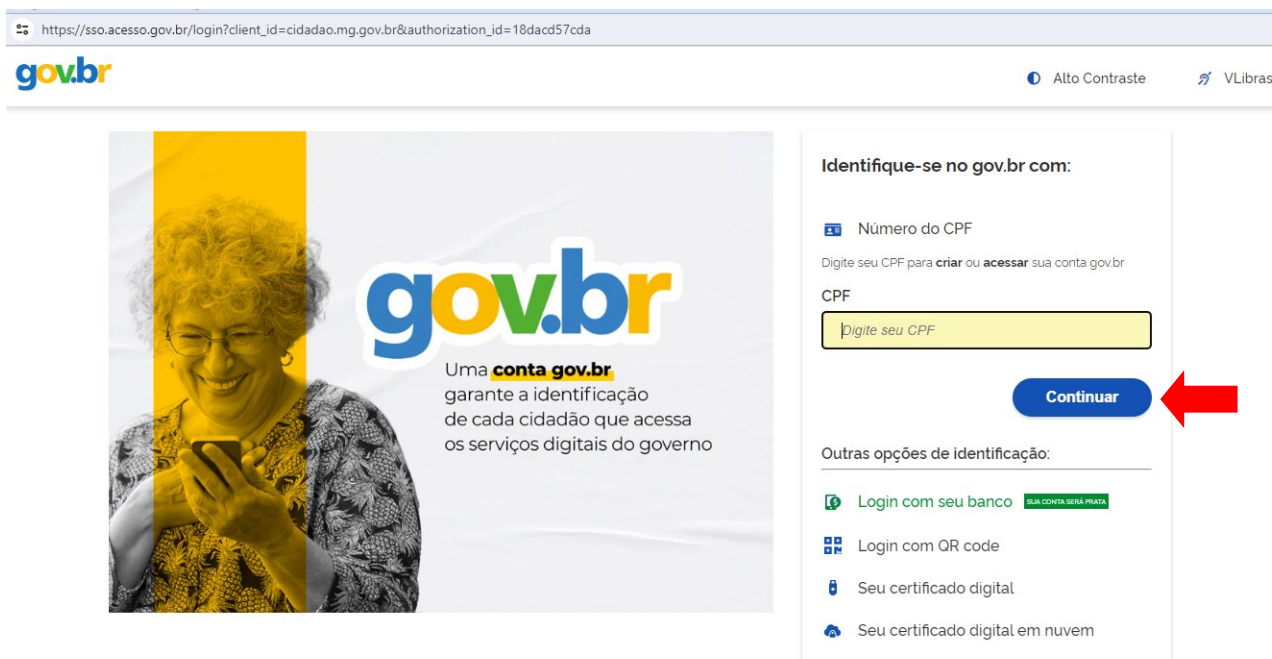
https://sso.acesso.gov.br/login?client_id=cidadao.mg.gov.br&authorization_id=18dacd57cda

gov.br

Alto Contraste

VLibras

gov.br

Uma **conta gov.br** garante a identificação de cada cidadão que acessa os serviços digitais do governo

Identifique-se no gov.br com:

Número do CPF

Digite seu CPF para **criar** ou **acessar** sua conta gov.br

CPF

Digite seu CPF

Continuar

Outras opções de identificação:

Login com seu banco SUA CONTA SERÁ PRATA

Login com QR code

Seu certificado digital

Seu certificado digital em nuvem